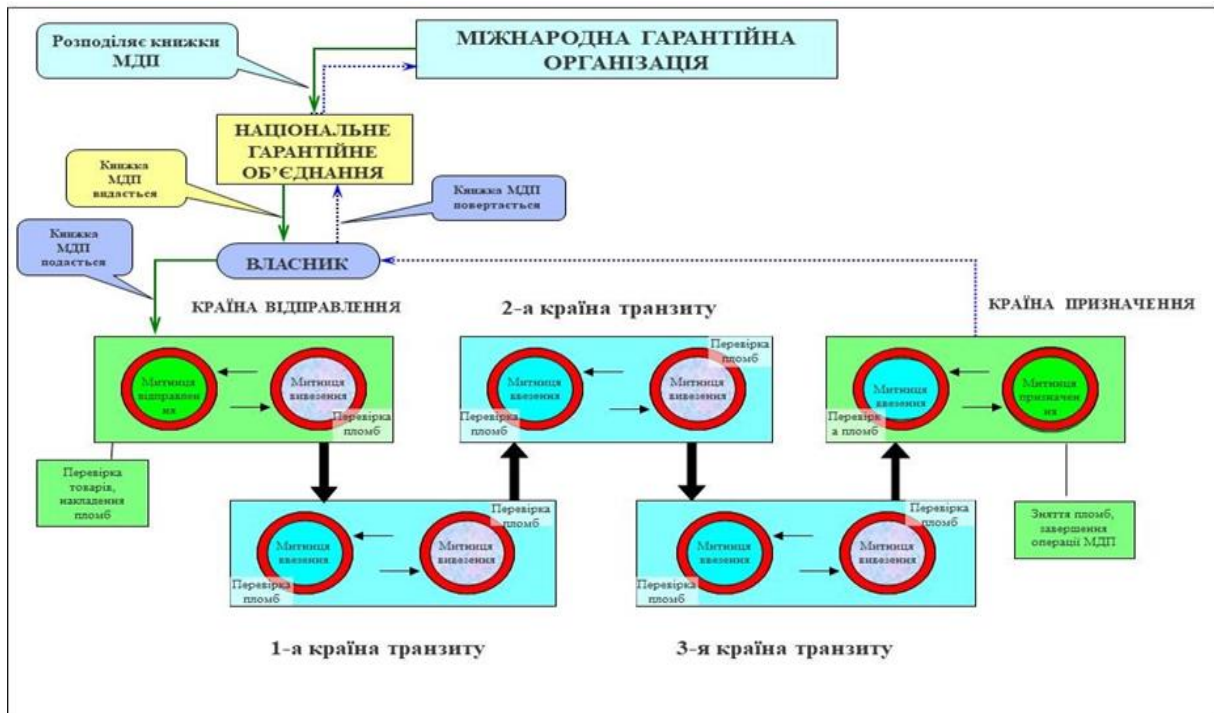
Розподіляє книжки МДП

МІЖНАРОДНА ГАРАНТІЙНА ОРГАНІЗАЦІЯ

НАЦІОНАЛЬНЕ ГАРАНТІЙНЕ ОБ'ЄДНАННЯ

Книжка МДП видається

Книжка МДП повертається

Книжка МДП подається

ВЛАСНИК

КРАЇНА ВІДПРАВЛЕННЯ

2-а країна транзиту

КРАЇНА ПРИЗНАЧЕННЯ

Митниця відправлення

Митниця вивезення

Перевірка пломб

Перевірка пломб

Митниця ввезення

Митниця вивезення

Перевірка пломб

Перевірка а пломб

Митниця ввезення

Митниця призначення

Перевірка товарів, накладення пломб

Перевірка пломб

Митниця ввезення

Митниця вивезення

Перевірка пломб

Перевірка пломб

Митниця ввезення

Митниця вивезення

Перевірка пломб

Зняття пломб, завершення операції МДП

1-а країна транзиту

3-я країна транзиту